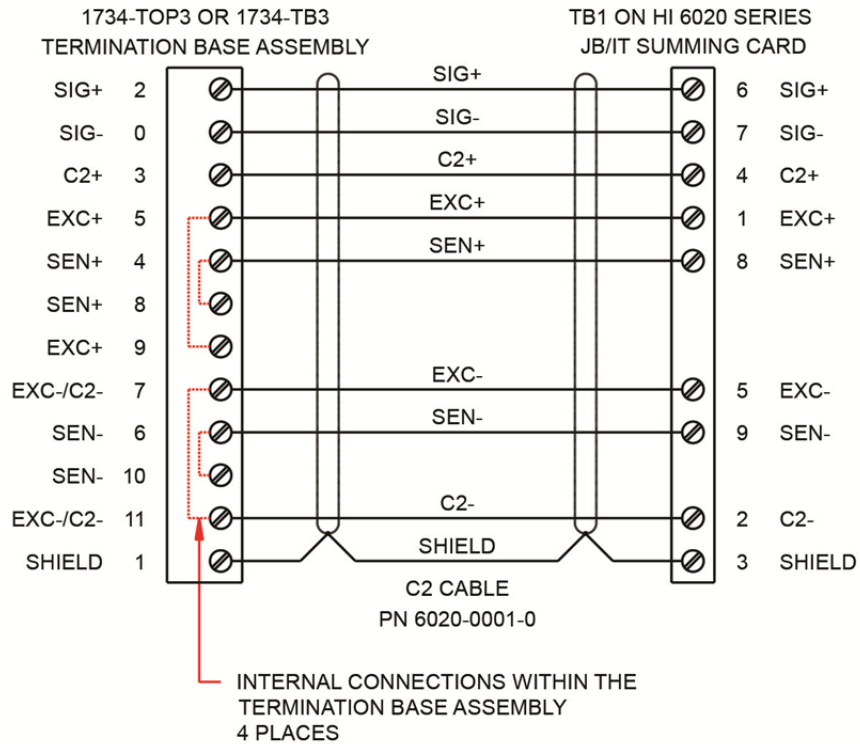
1734-TOP3 OR 1734-TB3
TERMINATION BASE ASSEMBLY

TB1 ON HI 6020 SERIES
JB/IT SUMMING CARD

SIG+ 2
SIG- 0
C2+ 3
EXC+ 5
SEN+ 4
SEN+ 8
EXC+ 9
EXC-/C2- 7
SEN- 6
SEN- 10
EXC-/C2- 11
SHIELD 1

SIG+
SIG-
C2+
EXC+
SEN+
EXC-
SEN-
C2-
SHIELD

6 SIG+
7 SIG-
4 C2+
1 EXC+
8 SEN+
5 EXC-
9 SEN-
2 C2-
3 SHIELD

C2 CABLE
PN 6020-0001-0

INTERNAL CONNECTIONS WITHIN THE TERMINATION BASE ASSEMBLY
4 PLACES